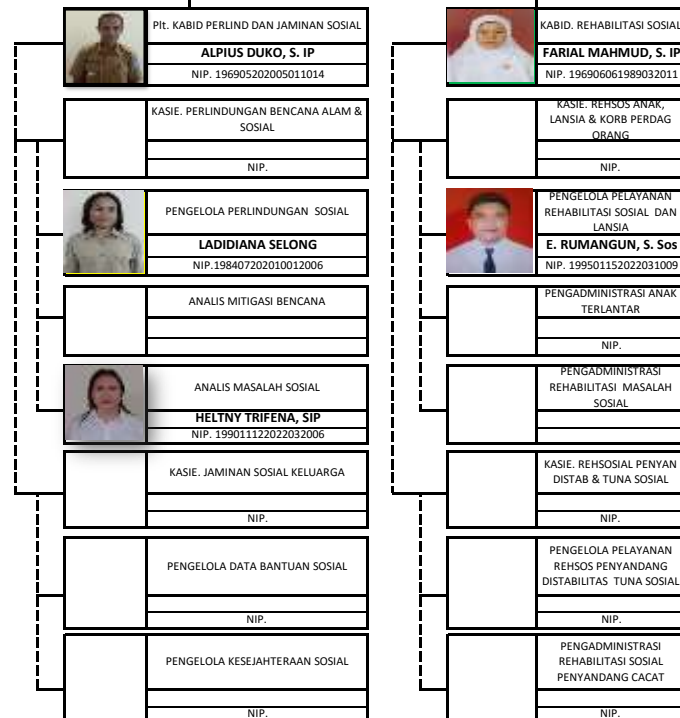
Plt. KABID PERLIND DAN JAMINAN SOSIAL
ALPIUS DUKO, S. IP
NIP. 196905202005011014

KASIE. PERLINDUNGAN BENCANA ALAM & SOSIAL

NIP.

PENGELOLA PERLINDUNGAN SOSIAL
LADIDIANA SELONG
NIP.198407202010012006

ANALIS MITIGASI BENCANA

ANALIS MASALAH SOSIAL
HELTNY TRIFENA, SIP
NIP. 199011122022032006

KASIE. JAMINAN SOSIAL KELUARGA

NIP.

PENGELOLA DATA BANTUAN SOSIAL

NIP.

PENGELOLA KESEJAHTERAAN SOSIAL

NIP.

KABID. REHABILITASI SOSIAL
FARIAL MAHMUD, S. IP
NIP. 196906061989032011

KASIE. REHSOS ANAK, LANSIA & KORB PERDAG ORANG

NIP.

PENGELOLA PELAYANAN REHABILITASI SOSIAL DAN LANSIA
E. RUMANGUN, S. Sos
NIP. 199501152022031009

PENGADMINISTRASI ANAK TERLANTAR

NIP.

PENGADMINISTRASI REHABILITASI MASALAH SOSIAL

KASIE. REHSOSIAL PENYAN DISTAB & TUNA SOSIAL

NIP.

PENGELOLA PELAYANAN REHSOS PENYANDANG DISTABILITAS TUNA SOSIAL

NIP.

PENGADMINISTRASI REHABILITASI SOSIAL PENYANDANG CACAT

NIP.